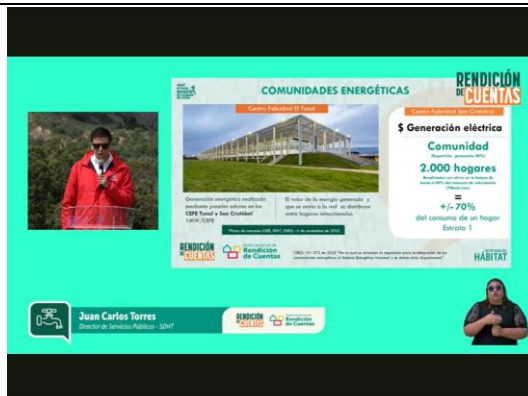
COMUNIDADES ENERGÉTICAS

RENDICIÓN DE CUENTAS

Centro Felicidad El Tunal

Centro Felicidad San Cristóbal

$ Generación eléctrica

Comunidad

2.000 hogares

=

+/- 70%

del consumo de un hogar Estrato 1

Generación energética mediante paneles solares en los CEFE Tunal y San Cristóbal

El valor de la energía generada y que se envía a la red se distribuye entre hogares seleccionados

RENDICIÓN DE CUENTAS

Rendición de Cuentas

HÁBITAT

Juan Carlos Torres

Director de Servicios Públicos - SDHT

RENDICIÓN DE CUENTAS

Rendición de Cuentas